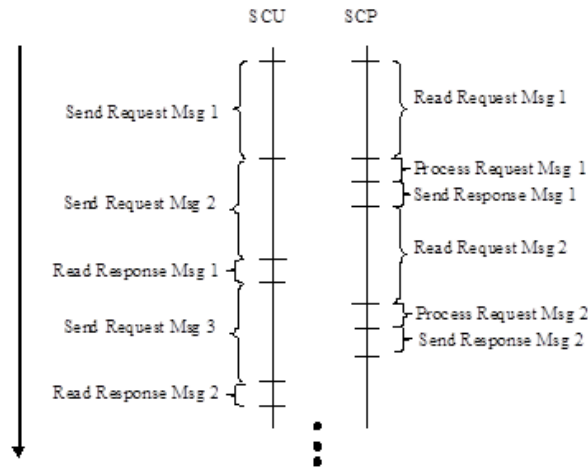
SCU

SCP

Send Request Msg 1

Send Request Msg 2

Read Response Msg 1

Send Request Msg 3

Read Response Msg 2

Read Request Msg 1

Process Request Msg 1

Send Response Msg 1

Read Request Msg 2

Process Request Msg 2

Send Response Msg 2